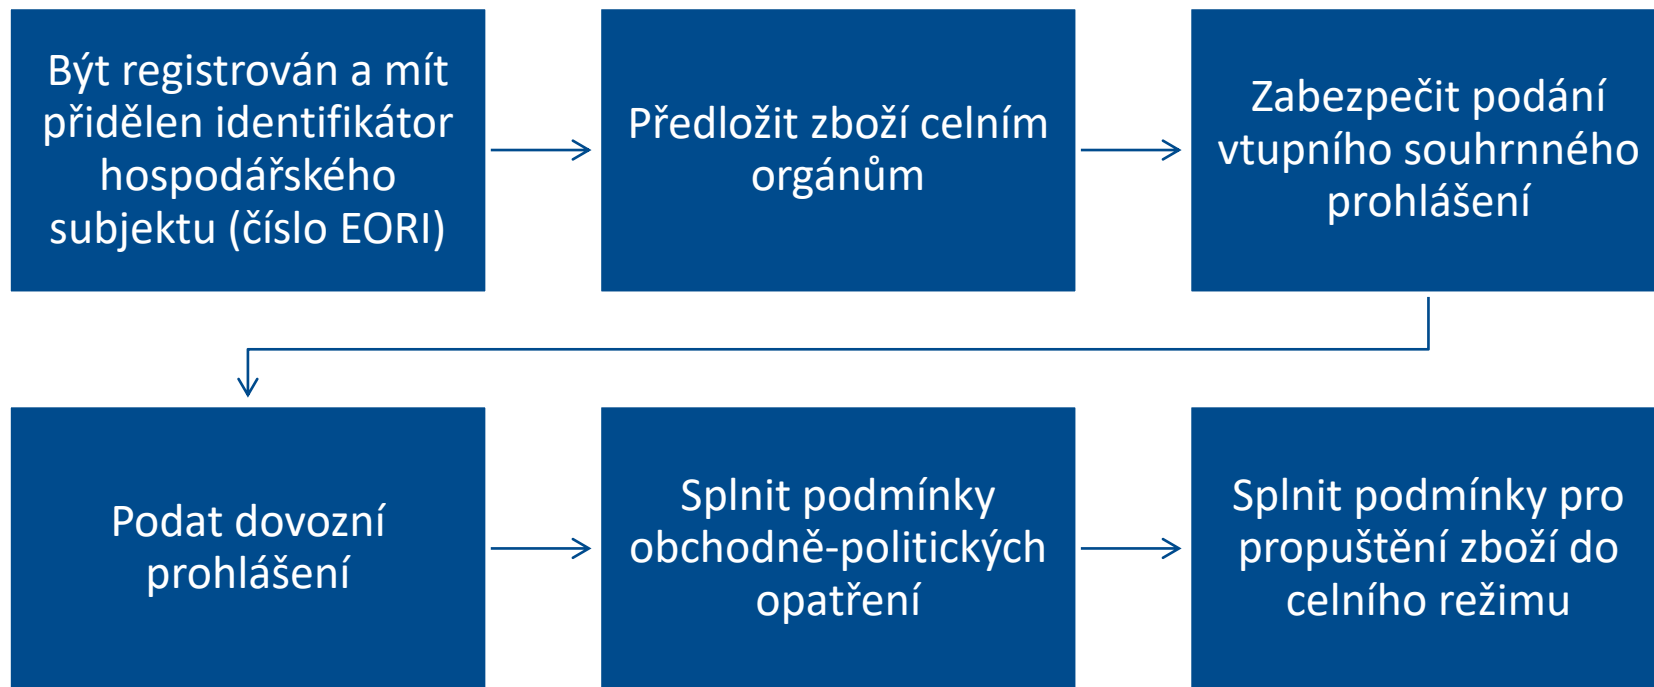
Být registrován a mít přidělen identifikátor hospodářského subjektu (číslo EORI)

Předložit zboží celním orgánům

Zabezpečit podání vtupního souhrnného prohlášení

Podat dovozní prohlášení

Splnit podmínky obchodně-politických opatření

Splnit podmínky pro propuštění zboží do celního režimu